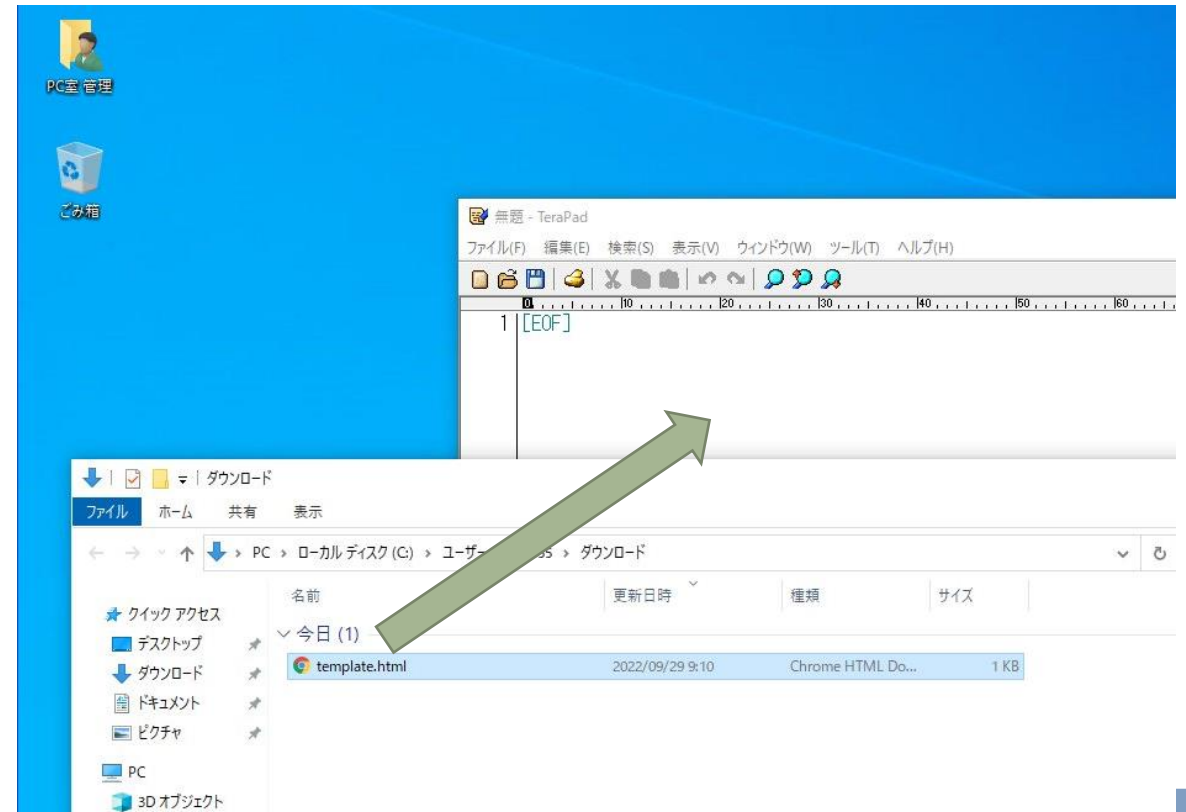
PC室 管理

ごみ箱

無題 - TeraPad

ファイル(F) 編集(E) 検索(S) 表示(V) ウィンドウ(W) ツール(T) ヘルプ(H)

0 10 20 30 40 50 60

1 [EOF]

ダウンロード

ファイル ホーム 共有 表示

PC > ローカル ディスク (C:) > ユーザー > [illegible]ss > ダウンロード

名前 更新日時 種類 サイズ

クイック アクセス

デスクトップ

ダウンロード

ドキュメント

ピクチャ

PC

3D オブジェクト

今日 (1)

| template.html | 2022/09/29 9:10 | Chrome HTML Do... | 1 KB |